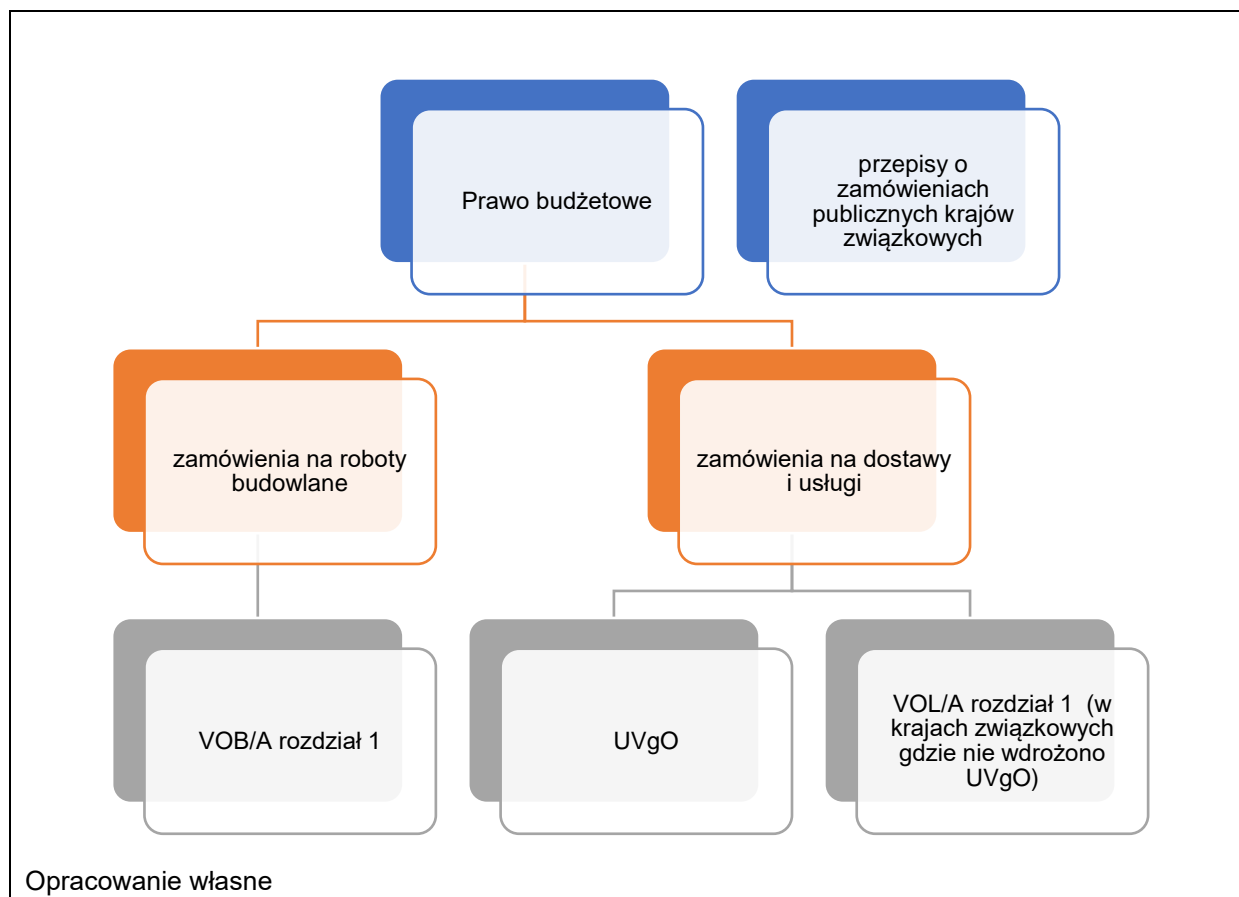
Prawo budżetowe

przepisy o zamówieniach publicznych krajów związkowych

zamówienia na roboty budowlane

zamówienia na dostawy i usługi

VOB/A rozdział 1

UVgO

VOL/A rozdział 1 (w krajach związkowych gdzie nie wdrożono UVgO)

Opracowanie własne